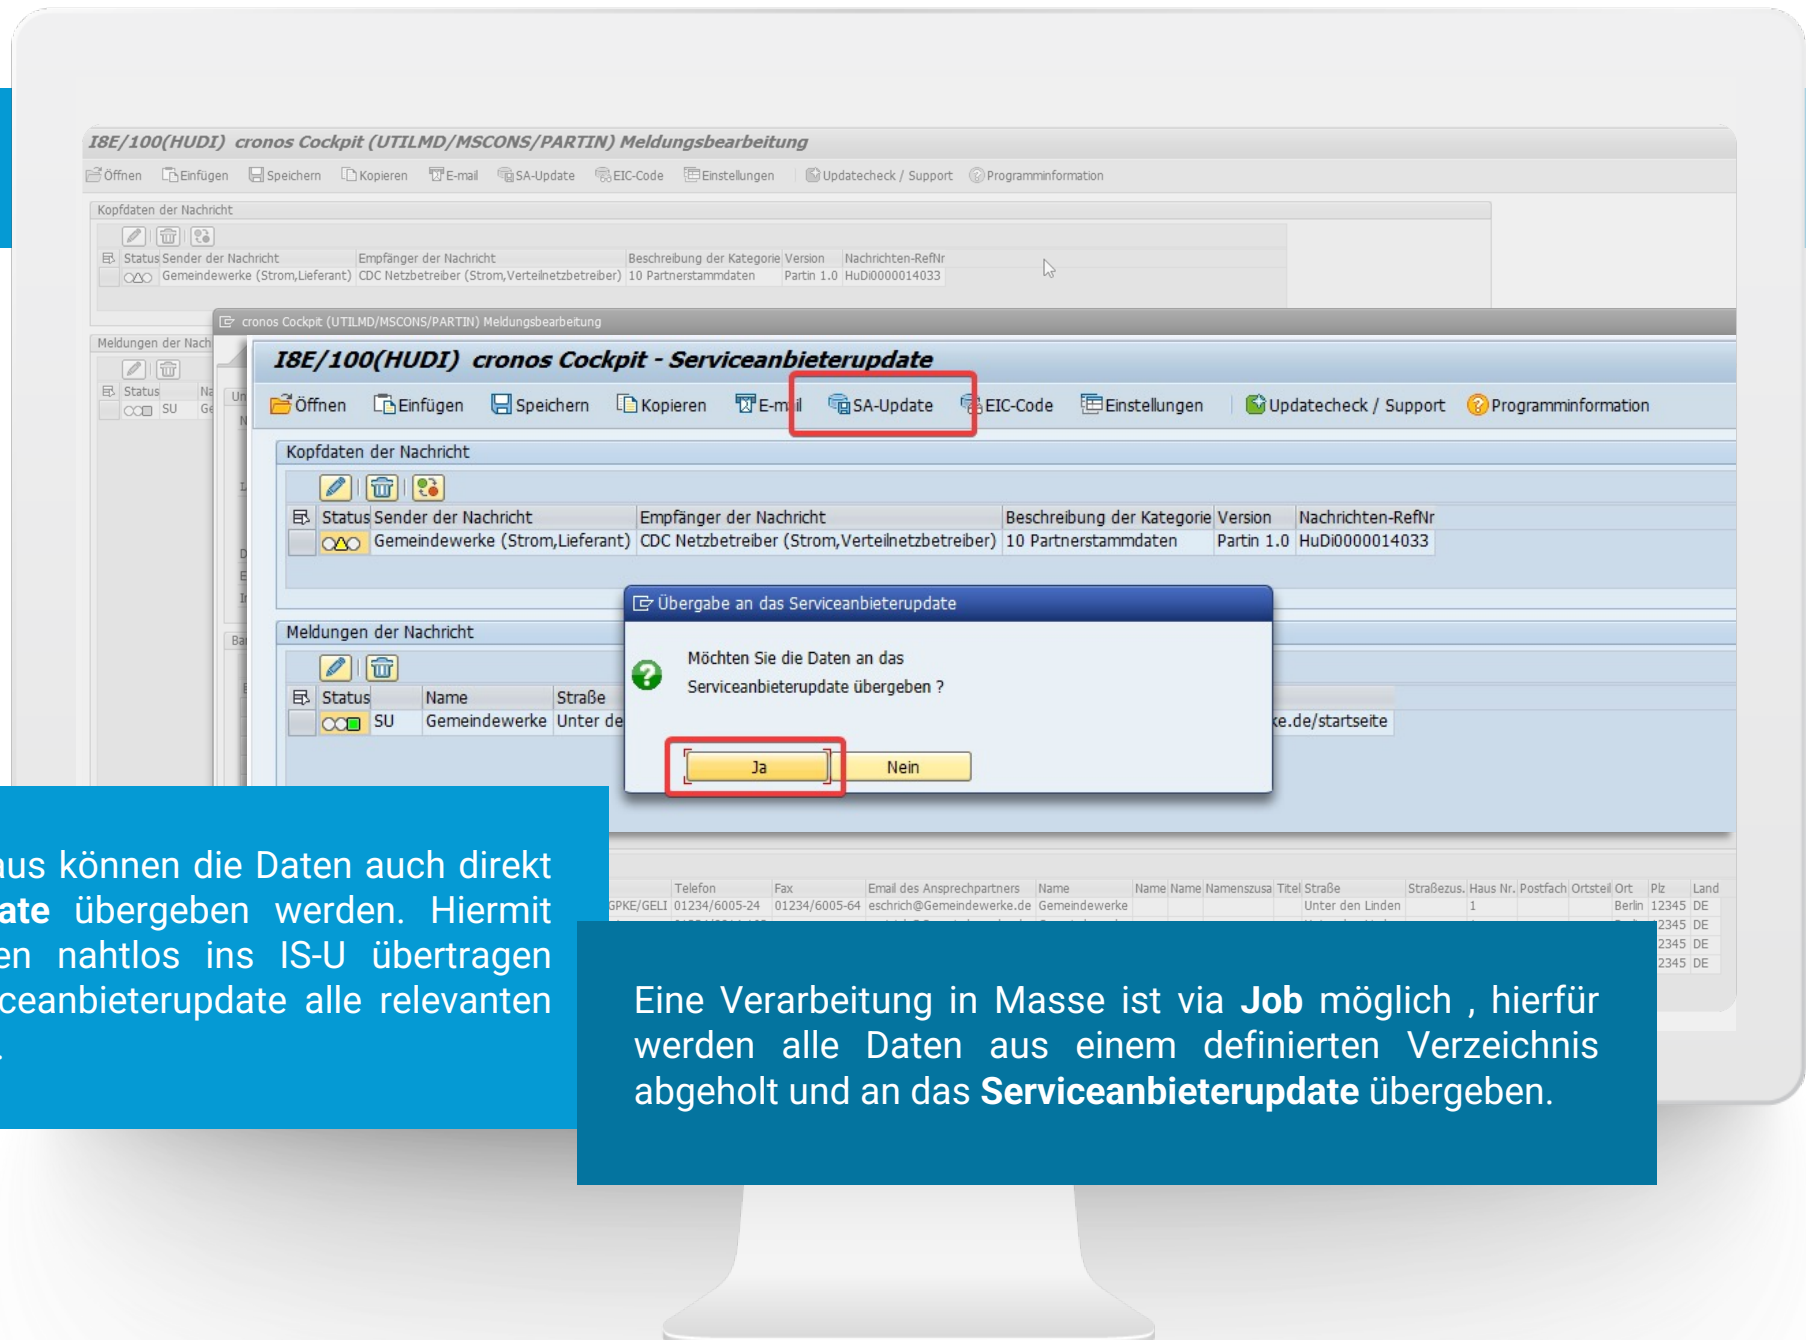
I8E/100(HUDI) cronos Cockpit (UTILMD/MSCONS/PARTIN) Meldungsbearbeitung

Öffnen Einfügen Speichern Kopieren E-mail SA-Update EIC-Code Einstellungen Updatecheck / Support Programminformation

Kopfdaten der Nachricht

| Status | Sender der Nachricht | Empfänger der Nachricht | Beschreibung der Kategorie | Version | Nachrichten-RefNr |
|---|---|---|---|---|---|
| | Gemeindewerke (Strom,Lieferant) | CDC Netzbetreiber (Strom,Verteilnetzbetreiber) | 10 Partnerstammdaten | Partin 1.0 | HuDi0000014033 |

Meldungen der Nach

cronos Cockpit (UTILMD/MSCONS/PARTIN) Meldungsbearbeitung

I8E/100(HUDI) cronos Cockpit - Serviceanbieterupdate

Öffnen Einfügen Speichern Kopieren E-mail SA-Update EIC-Code Einstellungen Updatecheck / Support Programminformation

Kopfdaten der Nachricht

| Status | Sender der Nachricht | Empfänger der Nachricht | Beschreibung der Kategorie | Version | Nachrichten-RefNr |
|---|---|---|---|---|---|
| | Gemeindewerke (Strom,Lieferant) | CDC Netzbetreiber (Strom,Verteilnetzbetreiber) | 10 Partnerstammdaten | Partin 1.0 | HuDi0000014033 |

Meldungen der Nachricht

| Status | | Name | Straße |
|---|---|---|---|
| | SU | Gemeindewerke | Unter de |

ke.de/startseite

Übergabe an das Serviceanbieterupdate

Möchten Sie die Daten an das Serviceanbieterupdate übergeben ?

Ja Nein

| | Telefon | Fax | Email des Ansprechpartners | Name | Name | Name | Namenszusa | Titel | Straße | Straßezus. | Haus Nr. | Postfach | Ortsteil | Ort | Plz | Land |
|---|---|---|---|---|---|---|---|---|---|---|---|---|---|---|---|---|
| GPKE/GELI | 01234/6005-24 | 01234/6005-64 | eschrich@Gemeindewerke.de | Gemeindewerke | | | | | Unter den Linden | | 1 | | | Berlin | 12345 | DE |
| | | | | | | | | | | | | | | | 2345 | DE |
| | | | | | | | | | | | | | | | 2345 | DE |
| | | | | | | | | | | | | | | | 2345 | DE |

aus können die Daten auch direkt ate übergeben werden. Hiermit en nahtlos ins IS-U übertragen ceanbieterupdate alle relevanten .

Eine Verarbeitung in Masse ist via Job möglich , hierfür werden alle Daten aus einem definierten Verzeichnis abgeholt und an das Serviceanbieterupdate übergeben.